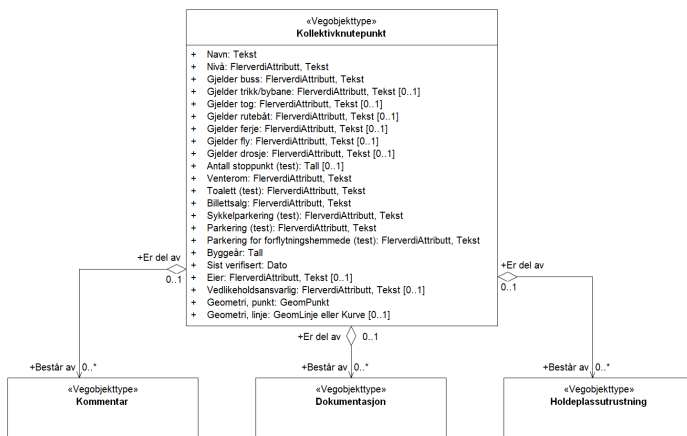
«Vegobjekttype»
Kollektivknutepunkt

+ Navn: Tekst
+ Nivå: FlerverdiAttributt, Tekst
+ Gjelder buss: FlerverdiAttributt, Tekst
+ Gjelder trikk/bybane: FlerverdiAttributt, Tekst [0..1]
+ Gjelder tog: FlerverdiAttributt, Tekst [0..1]
+ Gjelder rutebåt: FlerverdiAttributt, Tekst [0..1]
+ Gjelder ferje: FlerverdiAttributt, Tekst [0..1]
+ Gjelder fly: FlerverdiAttributt, Tekst [0..1]
+ Gjelder drosje: FlerverdiAttributt, Tekst [0..1]
+ Antall stoppunkt (test): Tall [0..1]
+ Venterom: FlerverdiAttributt, Tekst
+ Toalett (test): FlerverdiAttributt, Tekst
+ Billettsalg: FlerverdiAttributt, Tekst
+ Sykkelparkering (test): FlerverdiAttributt, Tekst
+ Parkering (test): FlerverdiAttributt, Tekst
+ Parkering for forflytningshemmede (test): FlerverdiAttributt, Tekst
+ Byggeår: Tall
+ Sist verifisert: Dato
+ Eier: FlerverdiAttributt, Tekst [0..1]
+ Vedlikeholdsansvarlig: FlerverdiAttributt, Tekst [0..1]
+ Geometri, punkt: GeomPunkt
+ Geometri, linje: GeomLinje eller Kurve [0..1]

+Er del av
0..1
+Er del av
0..1
+Er del av
0..1

+Består av 0..*
«Vegobjekttype»
Kommentar

+Består av 0..*
«Vegobjekttype»
Dokumentasjon

+Består av 0..*
«Vegobjekttype»
Holdeplassutrustning